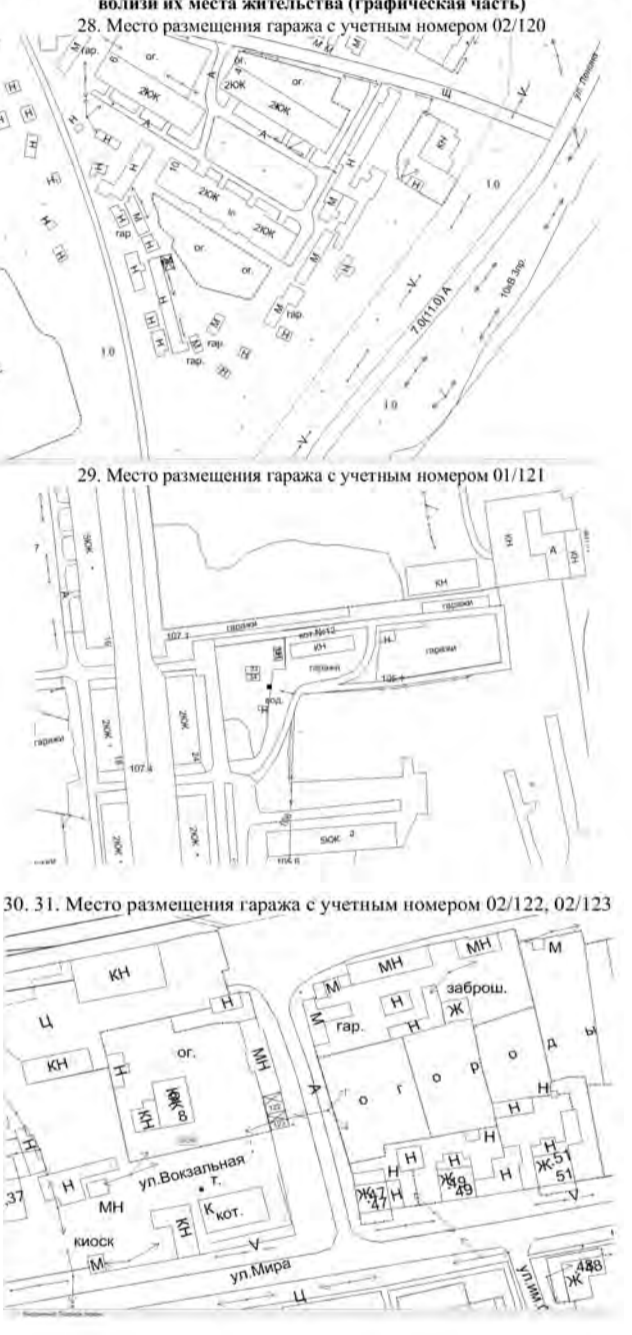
вблизи их места жительства (графическая часть)
28. Место размещения гаража с учетным номером 02/120

М гар. ог. 2ЮК 2ЮК ог. 2ЮК А А Н Н Н Н Н гар. Н М 2ЮК 2ЮК ог. ог. М Н Н гар. М Н гар. Н М КН Н 1.0 ул. Ленина 7.0(11.0) А 10кВ 3яр. 1.0 1.0

29. Место размещения гаража с учетным номером 01/121

5ЮК гаражи 107.1 гаражи кот.№12 КН гаражи Н гаражи 105.4 КН КН А КН 2ЮК 2ЮК 107.4 2ЮК 2ЮК 5ЮК

30. 31. Место размещения гаража с учетным номером 02/122, 02/123

КН Ц КН Н ог. МН КН Н ул.Вокзальная т. МН Н 37 КН К кот. киоск М V ул.Мира Ц МН М МН М Н заброш. гар. Н Ж А о г о р о д ы Н Н Н Н Н Ж.47 47 Н Ж49 49 Н Ж.51 51 V Ж 48 ул.им.